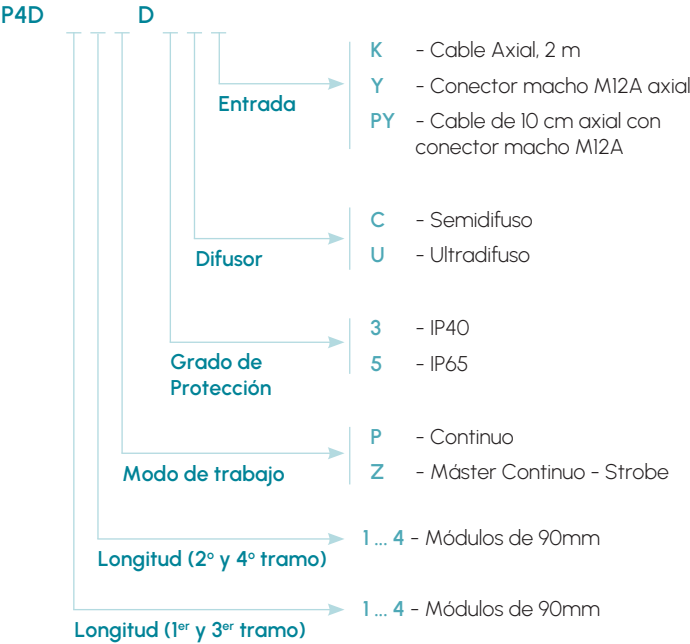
P4D D

Entrada
K - Cable Axial, 2 m
Y - Conector macho M12A axial
PY - Cable de 10 cm axial con conector macho M12A

Difusor
C - Semidifuso
U - Ultradifuso

Grado de Protección
3 - IP40
5 - IP65

Modo de trabajo
P - Continuo
Z - Máster Continuo - Strobe

Longitud (2º y 4º tramo)
1 ... 4 - Módulos de 90mm

Longitud (1$^{er}$ y 3$^{er}$ tramo)
1 ... 4 - Módulos de 90mm